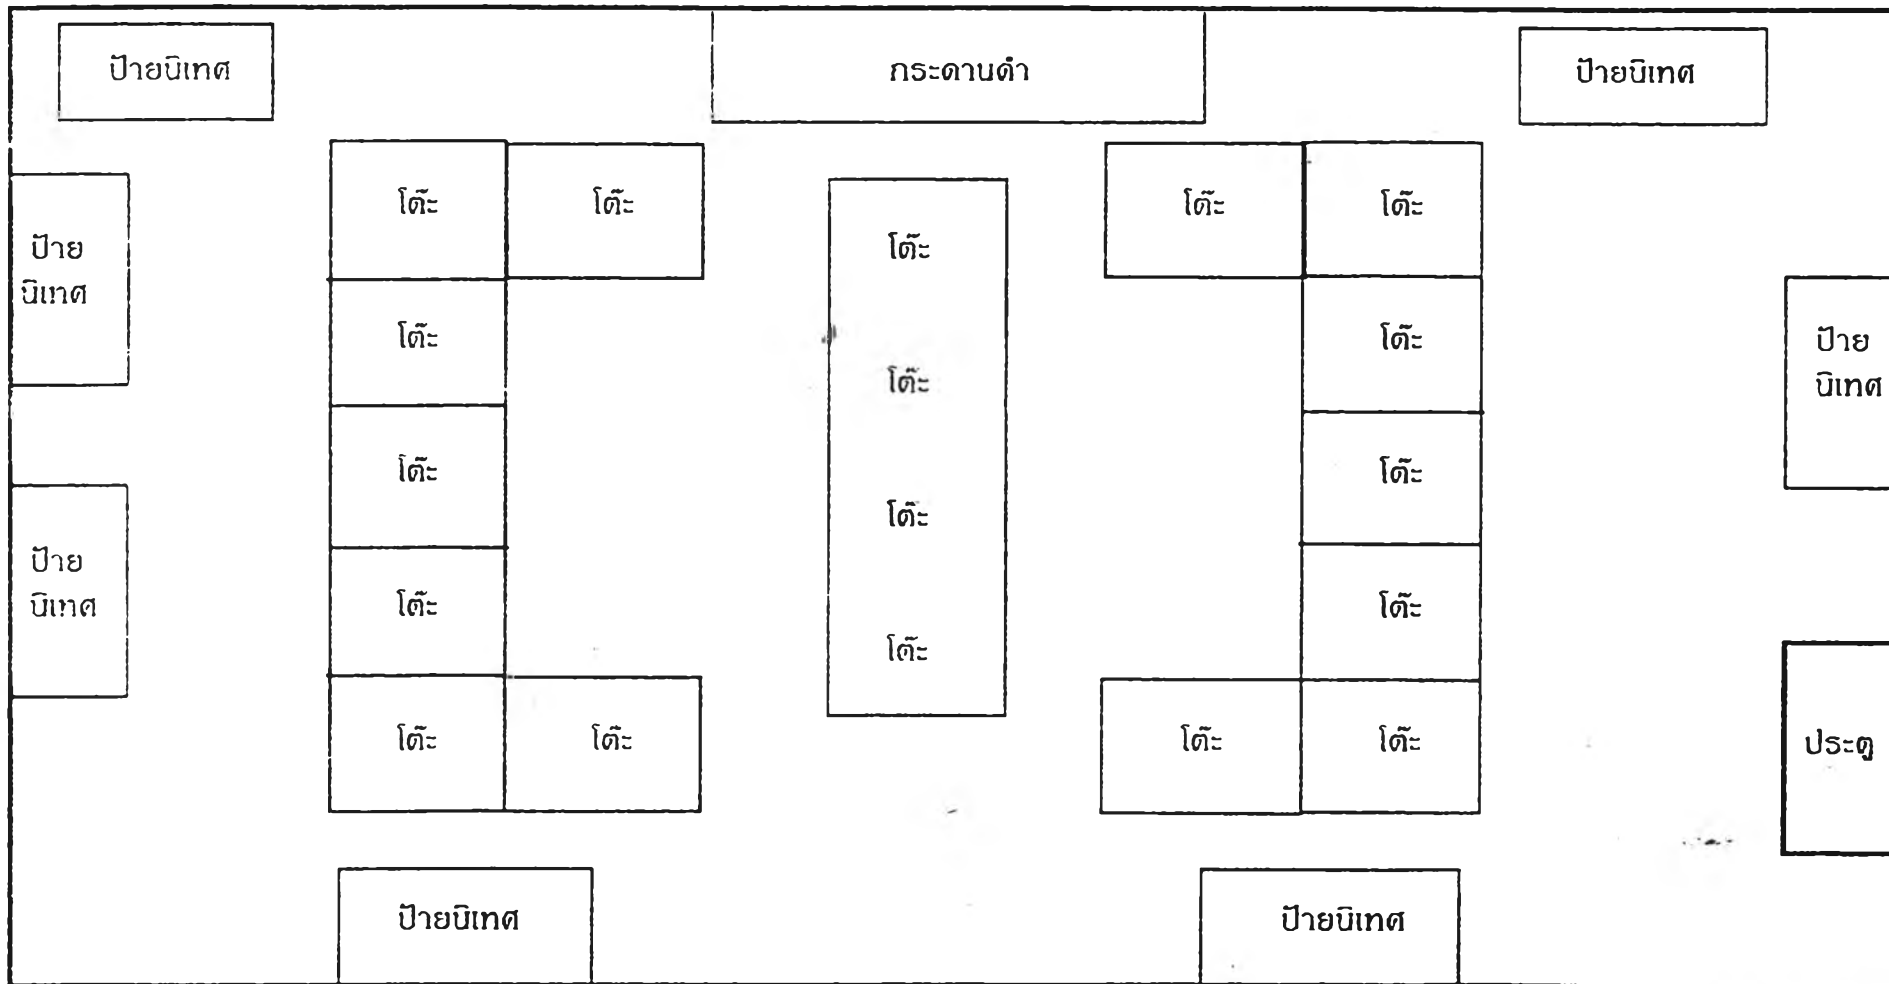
ป้ายนิเทศ

กระดานดำ

ป้ายนิเทศ

ป้าย นิเทศ

โต๊ะ

โต๊ะ

โต๊ะ

โต๊ะ

โต๊ะ

โต๊ะ

โต๊ะ

โต๊ะ

โต๊ะ

โต๊ะ

โต๊ะ

โต๊ะ

โต๊ะ

โต๊ะ

ป้าย นิเทศ

โต๊ะ

โต๊ะ

โต๊ะ

โต๊ะ

ป้าย นิเทศ

โต๊ะ

โต๊ะ

โต๊ะ

โต๊ะ

ประตู

ป้ายนิเทศ

ป้ายนิเทศ